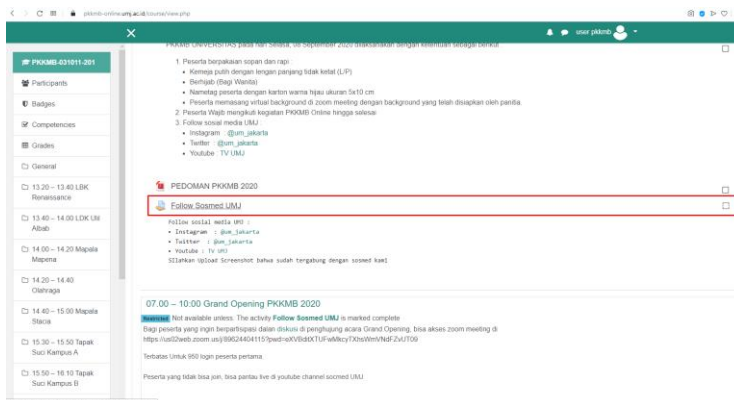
pkkmb-online.umj.ac.id/course/view.php

user pkkmb

PKKMB-031011-201

Participants

Badges

Competencies

Grades

General

13.20 – 13.40 LBK Renaissance

13.40 – 14.00 LDK Uli Albab

14.00 – 14.20 Mapala Mapena

14.20 – 14.40 Olahraga

14.40 – 15.00 Mapala Stacia

15.30 – 15.50 Tapak Suci Kampus A

15.50 – 16.10 Tapak Suci Kampus B

PKKMB UNIVERSITAS pada hari Selasa, 08 September 2020 dilaksanakan dengan ketentuan sebagai berikut:

1. Peserta berpakaian sopan dan rapi :
• Kemeja putih dengan lengan panjang tidak ketat (L/P)
• Berhijab (Bagi Wanita)
• Nametag peserta dengan karton warna hijau ukuran 5x10 cm
• Peserta memasang virtual background di zoom meeting dengan background yang telah disiapkan oleh panitia
2. Peserta Wajib mengikuti kegiatan PKKMB Online hingga selesai
3. Follow sosial media UMJ
• Instagram : @um_jakarta
• Twitter : @um_jakarta
• Youtube : TV UMJ

PEDOMAN PKKMB 2020

Follow Sosmed UMJ

Follow sosial media UMJ :
• Instagram : @um_jakarta
• Twitter : @um_jakarta
• Youtube : TV UMJ
SIlahkan Upload Screenshot bahwa sudah tergabung dengan sosmed kami

07.00 – 10:00 Grand Opening PKKMB 2020

Restricted Not available unless: The activity Follow Sosmed UMJ is marked complete
Bagi peserta yang ingin berpartisipasi dalam diskusi di penghujung acara Grand Opening, bisa akses zoom meeting di https://us02web.zoom.us/j/89624404115?pwd=eXVBditXTUFwMkcyTXhsWmVNdFZvUT09

Terbatas Untuk 950 login peserta pertama.

Peserta yang tidak bisa join, bisa pantau live di youtube channel socmed UMJ